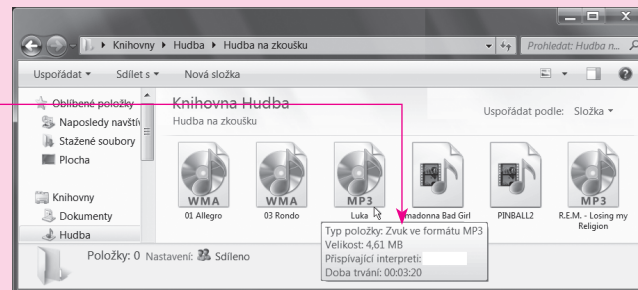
Knihovny ▸ Hudba ▸ Hudba na zkoušku

Prohledat: Hudba n...

Uspořádat ▾ Sdílet s ▾ Nová složka

Oblíbené položky
Naposledy navštív
Stažené soubory
Plocha

Knihovny
Dokumenty
Hudba

Knihovna Hudba
Hudba na zkoušku

Uspořádat podle: Složka ▾

WMA
01 Allegro

WMA
03 Rondo

MP3
Luka

madonna Bad Girl

PINBALL2

MP3
R.E.M. - Losing my Religion

Typ položky: Zvuk ve formátu MP3
Velikost: 4,61 MB
Přispívající interpreti:
Doba trvání: 00:03:20

Položky: 0 Nastavení: Sdíleno